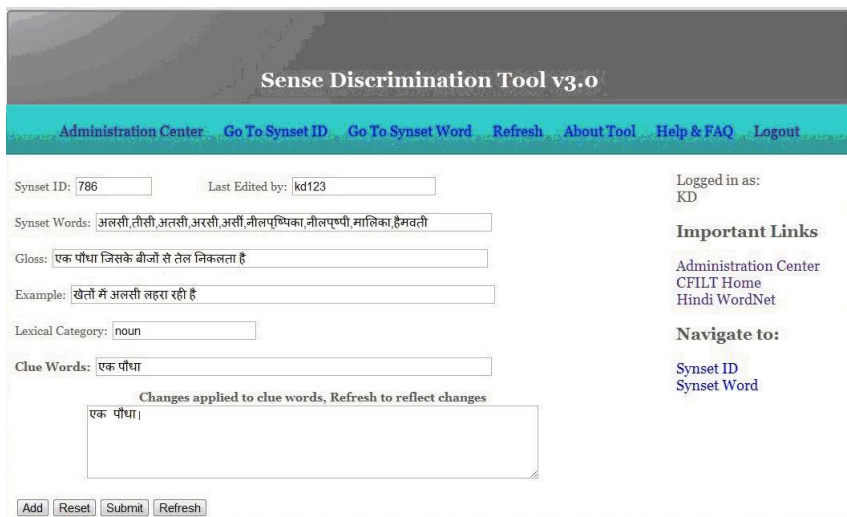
Sense Discrimination Tool v3.0

Administration Center Go To Synset ID Go To Synset Word Refresh About Tool Help & FAQ Logout

Synset ID: 786 Last Edited by: kd123

Synset Words: अलसी,तीसी,अतसी,अरसी,अर्सी,नीलपुष्पिका,नीलपुष्पी,मालिका,हैमवती

Gloss: एक पौधा जिसके बीजों से तेल निकलता है

Example: खेतों में अलसी लहरा रही है

Lexical Category: noun

Clue Words: एक पौधा

Changes applied to clue words, Refresh to reflect changes

एक पौधा।

Add Reset Submit Refresh

Logged in as:
KD

Important Links

Administration Center
CFILT Home
Hindi WordNet

Navigate to:

Synset ID
Synset Word